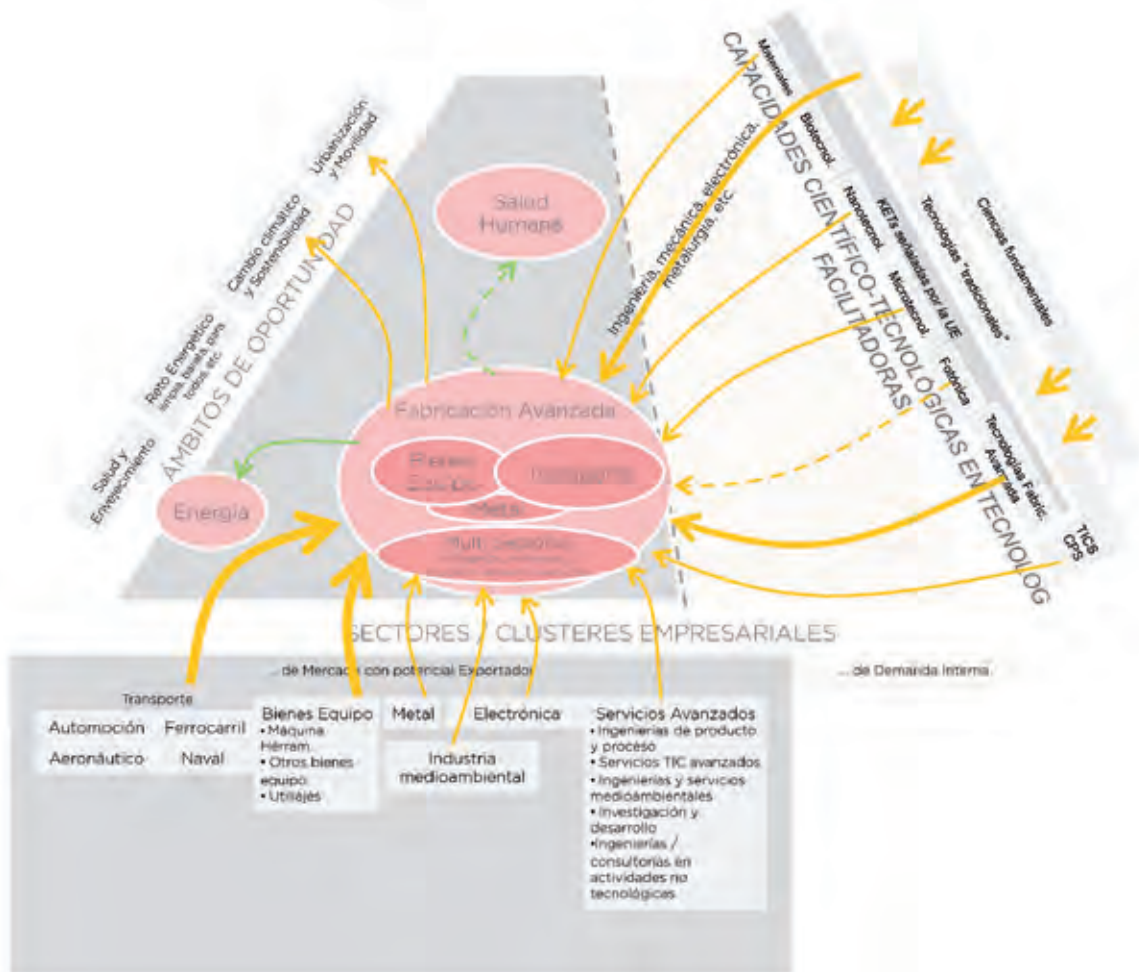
ÁMBITOS DE OPORTUNIDAD

Salud y Envejecimiento

Reto Energético limpia barata para todos etc

Cambio climático y Sostenibilidad

Urbanización y Movilidad

Salud Humana

Energía

Fabricación Avanzada

Bienes Equipo

Transporte

Metal

Multisectorial

CAPACIDADES CIENTÍFICO-TECNOLÓGICAS EN TECNOLOG FACILITADORAS

Ingeniería mecánica, electrónica, metalurgia, etc

Materiales

Biotecnol.

Nanotecnol.

KETs señaladas por la UE

Microelectrónica

Fotónica

Tecnologías Fabric. Avanzada

TICS CPS

Tecnologías "tradicionales"

Ciencias fundamentales

SECTORES / CLUSTERES EMPRESARIALES

... de Mercado con potencial Exportador

... de Demanda Interna

Transporte

Automoción

Ferrocarril

Aeronáutico

Naval

Bienes Equipo
• Máquina Herram.
• Otros bienes equipo
• Utillajes

Metal

Electrónica

Industria medioambiental

Servicios Avanzados
• Ingenierías de producto y proceso
• Servicios TIC avanzados
• Ingenierías y servicios medioambientales
• Investigación y desarrollo
•Ingenierías / consultorías en actividades no tecnológicas